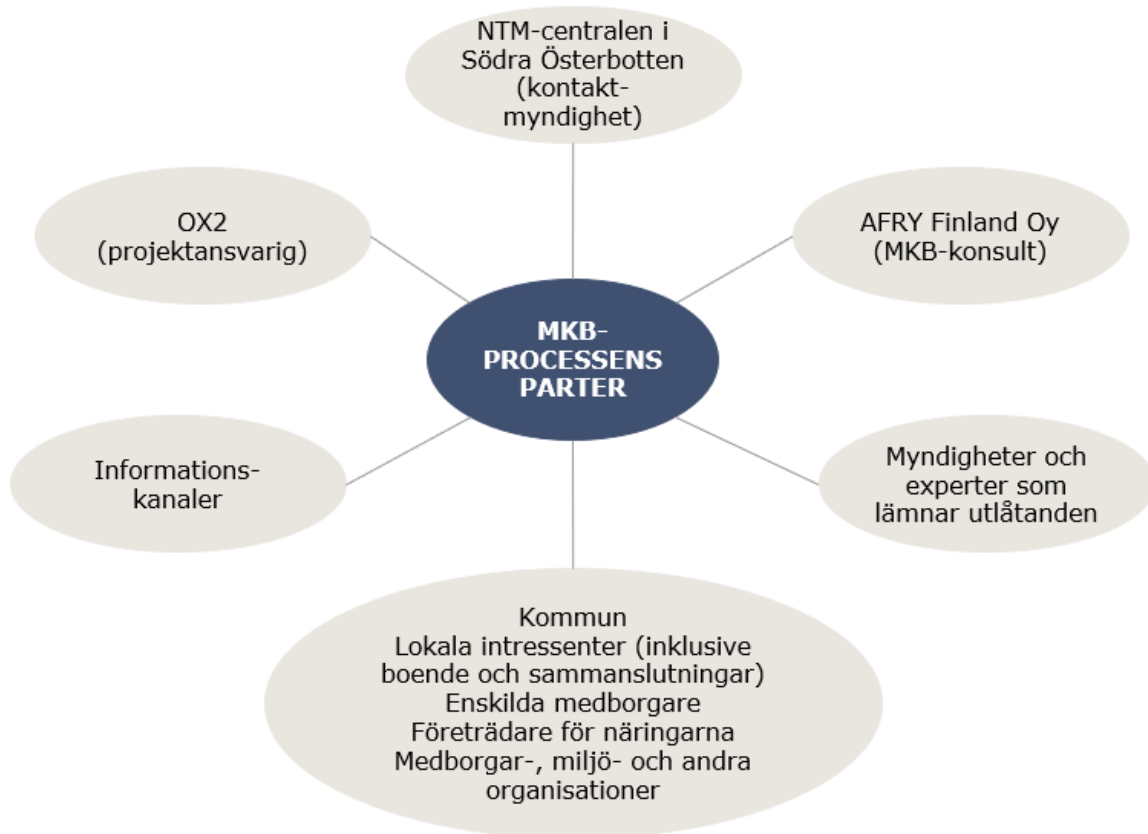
NTM-centralen i Södra Österbotten (kontaktmyndighet)

OX2 (projektansvarig)

AFRY Finland Oy (MKB-konsult)

MKB-PROCESSENS PARTER

Informationskanaler

Myndigheter och experter som lämnar utlåtanden

Kommun
Lokala intressenter (inklusive boende och sammanslutningar)
Enskilda medborgare
Företrädare för näringarna
Medborgar-, miljö- och andra organisationer